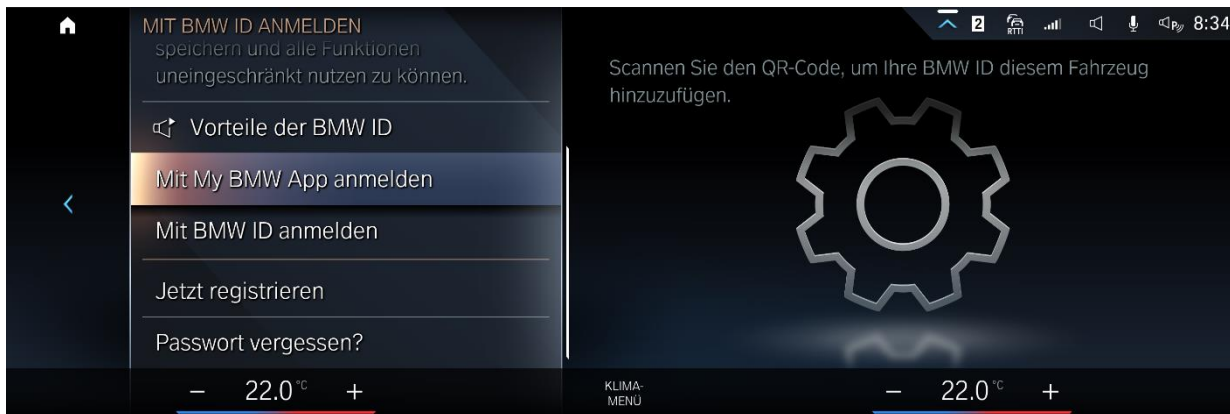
MIT BMW ID ANMELDEN

speichern und alle Funktionen uneingeschränkt nutzen zu können.

Vorteile der BMW ID

Mit My BMW App anmelden

Mit BMW ID anmelden

Jetzt registrieren

Passwort vergessen?

2 RTTI 8:34

Scannen Sie den QR-Code, um Ihre BMW ID diesem Fahrzeug hinzuzufügen.

– 22.0 °C +

KLIMA-MENÜ

– 22.0 °C +